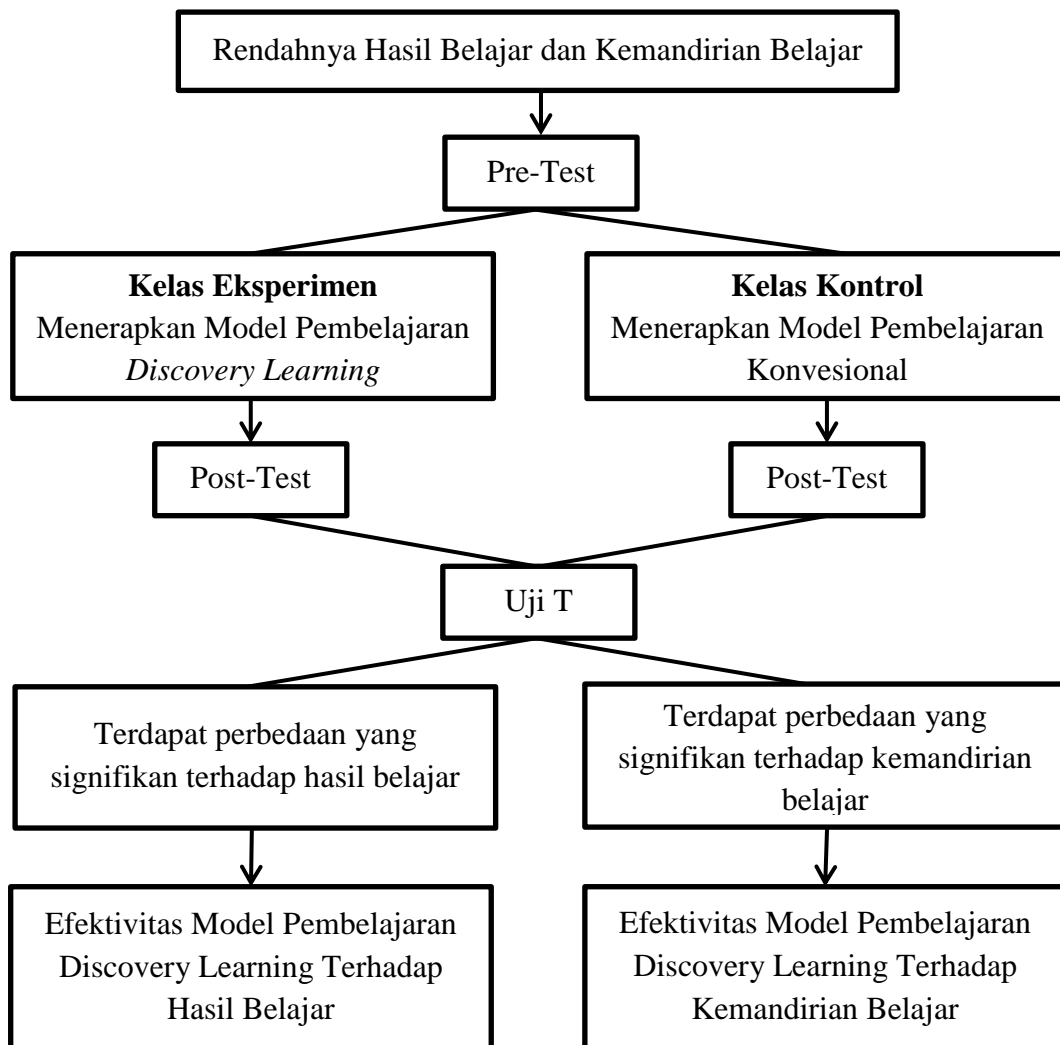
Rendahnya Hasil Belajar dan Kemandirian Belajar

Pre-Test

**Kelas Eksperimen**
Menerapkan Model Pembelajaran *Discovery Learning*

**Kelas Kontrol**
Menerapkan Model Pembelajaran Konvesional

Post-Test

Post-Test

Uji T

Terdapat perbedaan yang signifikan terhadap hasil belajar

Terdapat perbedaan yang signifikan terhadap kemandirian belajar

Efektivitas Model Pembelajaran Discovery Learning Terhadap Hasil Belajar

Efektivitas Model Pembelajaran Discovery Learning Terhadap Kemandirian Belajar